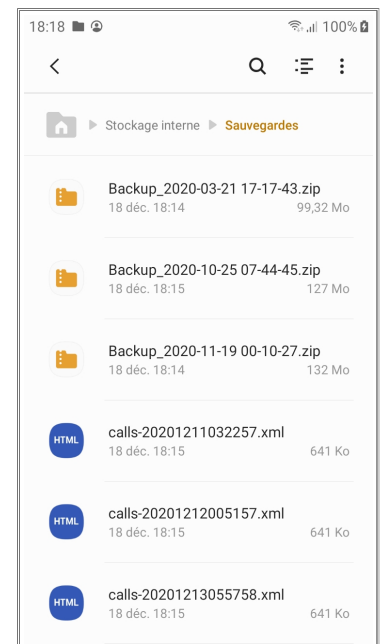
18:18 100%

Stockage interne ▸ Sauvegardes

Backup_2020-03-21 17-17-43.zip
18 déc. 18:14 99,32 Mo

Backup_2020-10-25 07-44-45.zip
18 déc. 18:15 127 Mo

Backup_2020-11-19 00-10-27.zip
18 déc. 18:14 132 Mo

HTML
calls-20201211032257.xml
18 déc. 18:15 641 Ko

HTML
calls-20201212005157.xml
18 déc. 18:15 641 Ko

HTML
calls-20201213055758.xml
18 déc. 18:15 641 Ko